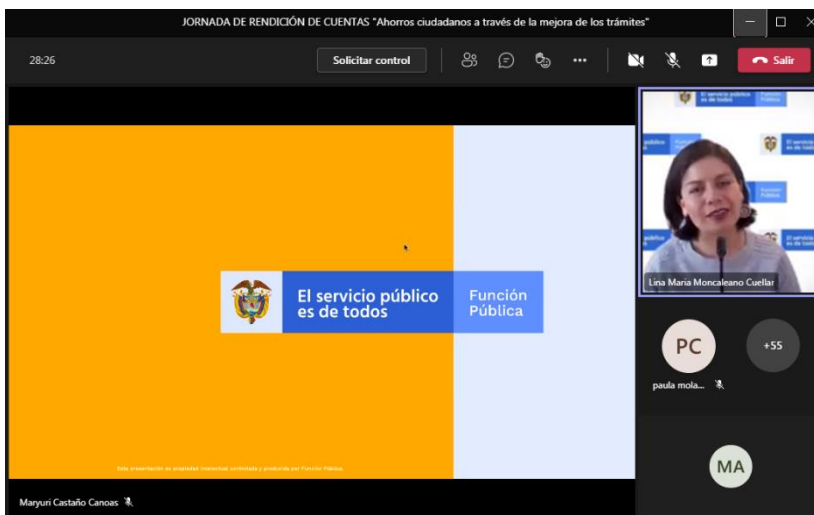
JORNADA DE RENDICIÓN DE CUENTAS "Ahorros ciudadanos a través de la mejora de los trámites"

28:26

Solicitar control

Salir

El servicio público es de todos

Función Pública

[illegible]

Lina Maria Moncaleano Cuellar

PC

+55

paula mola...

MA

Maryuri Castaño Canoas